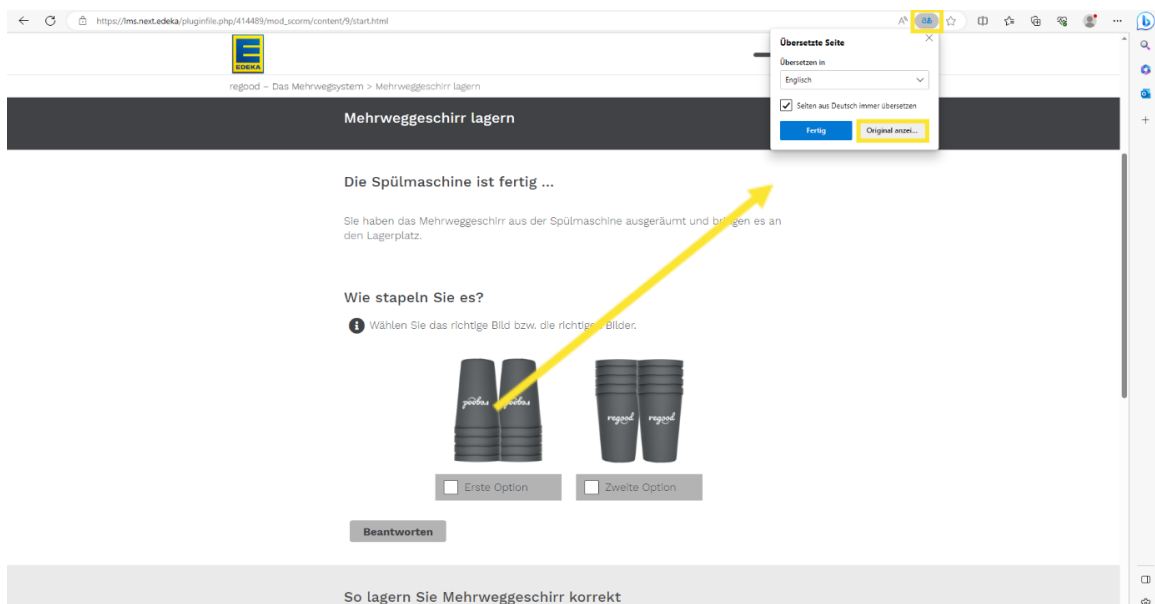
https://lms.next.edeka/pluginfile.php/414489/mod_scorm/content/9/start.html

EDEKA

regood – Das Mehrwegsystem > Mehrweggeschirr lagern

Übersetzte Seite

Übersetzen in

Englisch

Seiten aus Deutsch immer übersetzen

Fertig

Original anzei...

Mehrweggeschirr lagern

Die Spülmaschine ist fertig ...

Sie haben das Mehrweggeschirr aus der Spülmaschine ausgeräumt und bringen es an den Lagerplatz.

Wie stapeln Sie es?

Wählen Sie das richtige Bild bzw. die richtigen Bilder.

regood regood regood regood

Erste Option

Zweite Option

Beantworten

So lagern Sie Mehrweggeschirr korrekt